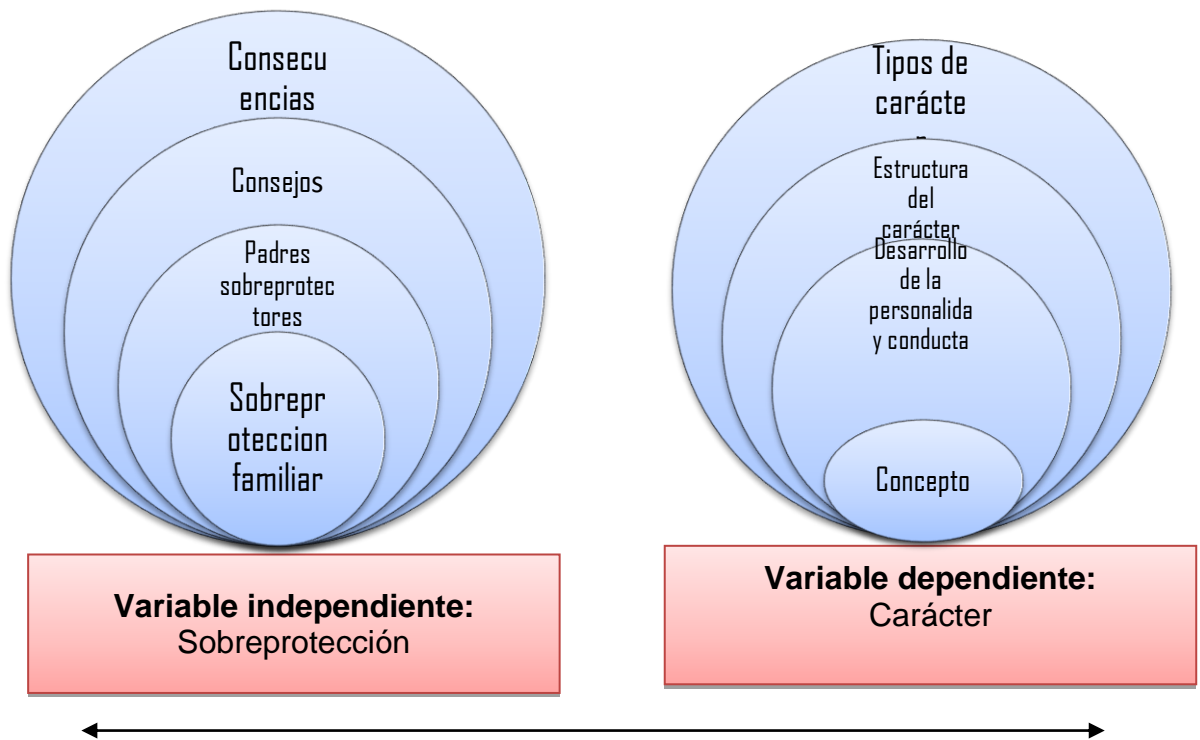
Consecuencias

Consejos

Padres sobreprotectores

Sobreproteccion familiar

Variable independiente:
Sobreprotección

Tipos de carácte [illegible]

Estructura del carácter

Desarrollo de la personalida y conducta

Concepto

Variable dependiente:
Carácter